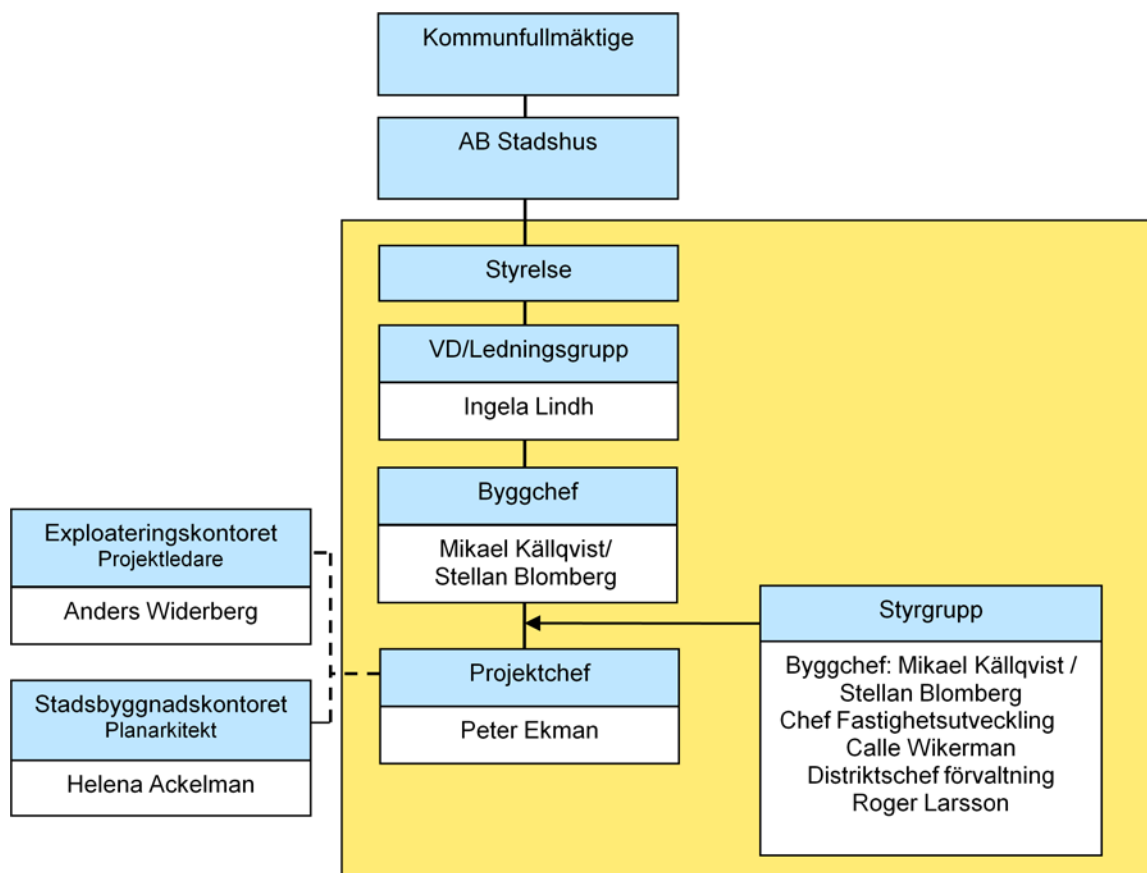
Kommunfullmäktige

AB Stadshus

Styrelse

VD/Ledningsgrupp

Ingela Lindh

Byggchef

Mikael Källqvist/ Stellan Blomberg

Exploateringskontoret
Projektledare

Anders Widerberg

Stadsbyggnadskontoret
Planarkitekt

Helena Ackelman

Projektchef

Peter Ekman

Styrgrupp

Byggchef: Mikael Källqvist / Stellan Blomberg
Chef Fastighetsutveckling
Calle Wikerman
Distriktschef förvaltning
Roger Larsson